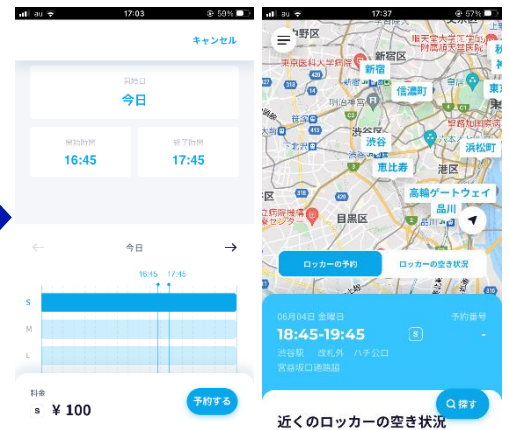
au 17:03 59%

キャンセル

利用日
今日

開始時間
16:45

終了時間
17:45

今日

16:45 17:45

S
M
L

料金
S ¥ 100

予約する

au 17:37 67%

中野区
新宿区
新宿
東京医科大学病院
信濃町
東京
渋谷
恵比寿
浜松町
高輪ゲートウェイ
品川
目黒区
港区
区

ロッカーの予約
ロッカーの空き状況

06月04日 金曜日
予約番号
18:45-19:45
S
-
渋谷駅 改札外 ハチ公口
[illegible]

近くのロッカーの空き状況
探す